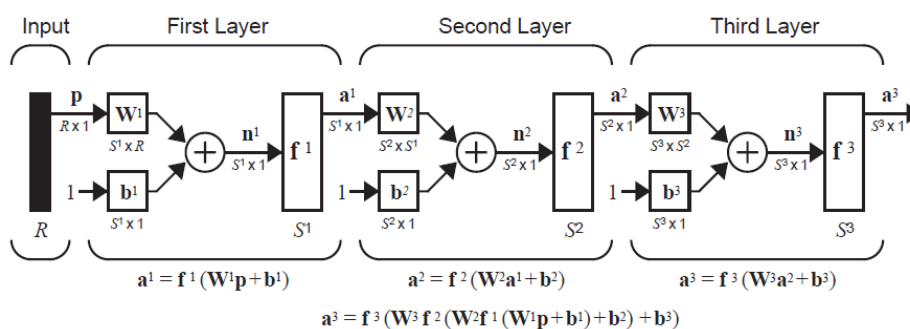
Input First Layer Second Layer Third Layer

p
$R \times 1$
$\mathbf{W}^1$
$S^1 \times R$
$\mathbf{n}^1$
$S^1 \times 1$
$\mathbf{f}^1$
1
$\mathbf{b}^1$
$S^1 \times 1$
$R$
$S^1$
$\mathbf{a}^1$
$S^1 \times 1$
$\mathbf{W}^2$
$S^2 \times S^1$
$\mathbf{n}^2$
$S^2 \times 1$
$\mathbf{f}^2$
1
$\mathbf{b}^2$
$S^2 \times 1$
$S^2$
$\mathbf{a}^2$
$S^2 \times 1$
$\mathbf{W}^3$
$S^3 \times S^2$
$\mathbf{n}^3$
$S^3 \times 1$
$\mathbf{f}^3$
1
$\mathbf{b}^3$
$S^3 \times 1$
$S^3$
$\mathbf{a}^3$
$S^3 \times 1$

$\mathbf{a}^1 = \mathbf{f}^1(\mathbf{W}^1\mathbf{p}+\mathbf{b}^1)$ $\mathbf{a}^2 = \mathbf{f}^2(\mathbf{W}^2\mathbf{a}^1+\mathbf{b}^2)$ $\mathbf{a}^3 = \mathbf{f}^3(\mathbf{W}^3\mathbf{a}^2+\mathbf{b}^3)$

$\mathbf{a}^3 = \mathbf{f}^3(\mathbf{W}^3\mathbf{f}^2(\mathbf{W}^2\mathbf{f}^1(\mathbf{W}^1\mathbf{p}+\mathbf{b}^1)+\mathbf{b}^2)+\mathbf{b}^3)$